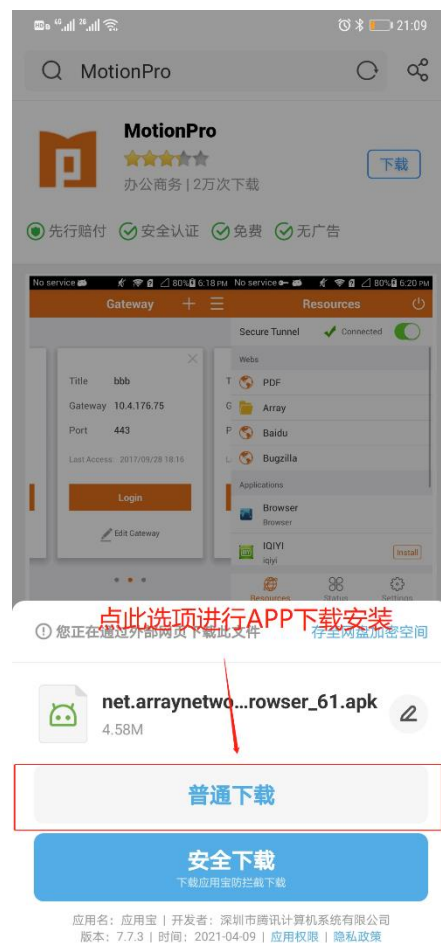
21:09

MotionPro

MotionPro

下载

办公商务 | 2万次下载

先行赔付 安全认证 免费 无广告

No service 80% 6:18 PM

Gateway

Title bbb

Gateway 10.4.176.75

Port 443

Last Access: 2017/09/28 18:16

Login

Edit Gateway

No service 80% 6:20 PM

Resources

Secure Tunnel Connected

Webs

PDF

Array

Baidu

Bugzilla

Applications

Browser
Browser

IQIYI
iqiyi

Install

Resources Status Settings

点此选项进行APP下载安装

您正在通过外部网页下载此文件

存至网盘加密空间

net.arraynetwo...rowser_61.apk

4.58M

普通下载

安全下载

下载应用宝防拦截下载

应用名：应用宝 | 开发者：深圳市腾讯计算机系统有限公司

版本：7.7.3 | 时间：2021-04-09 | 应用权限 | 隐私政策